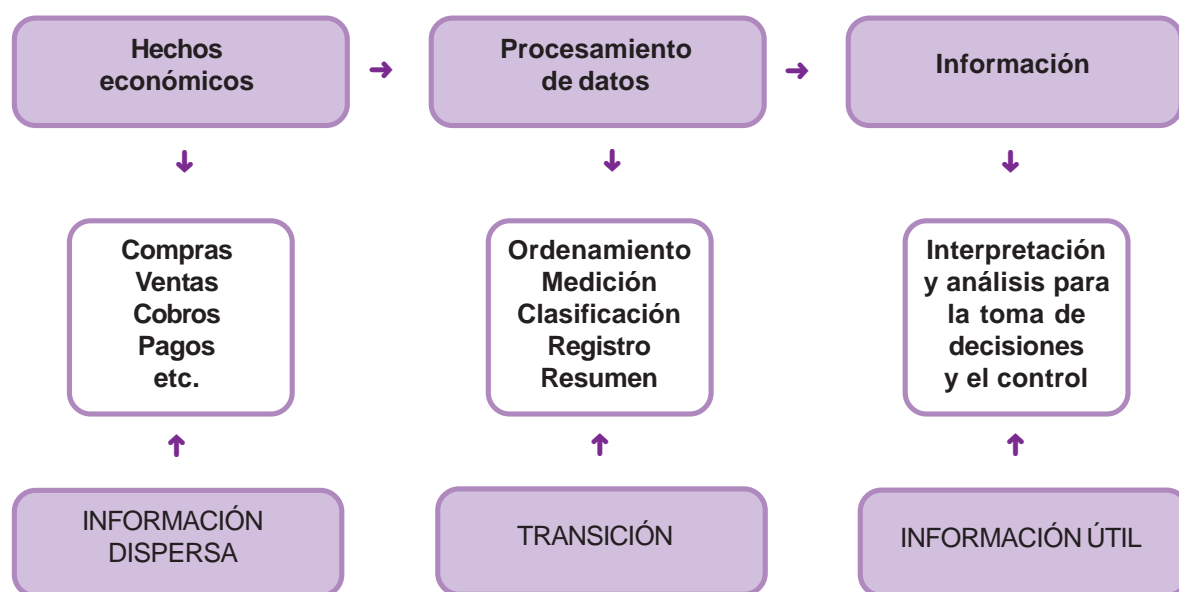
Hechos económicos

Procesamiento de datos

Información

Compras
Ventas
Cobros
Pagos
etc.

Ordenamiento
Medición
Clasificación
Registro
Resumen

Interpretación y análisis para la toma de decisiones y el control

INFORMACIÓN DISPERSA

TRANSICIÓN

INFORMACIÓN ÚTIL